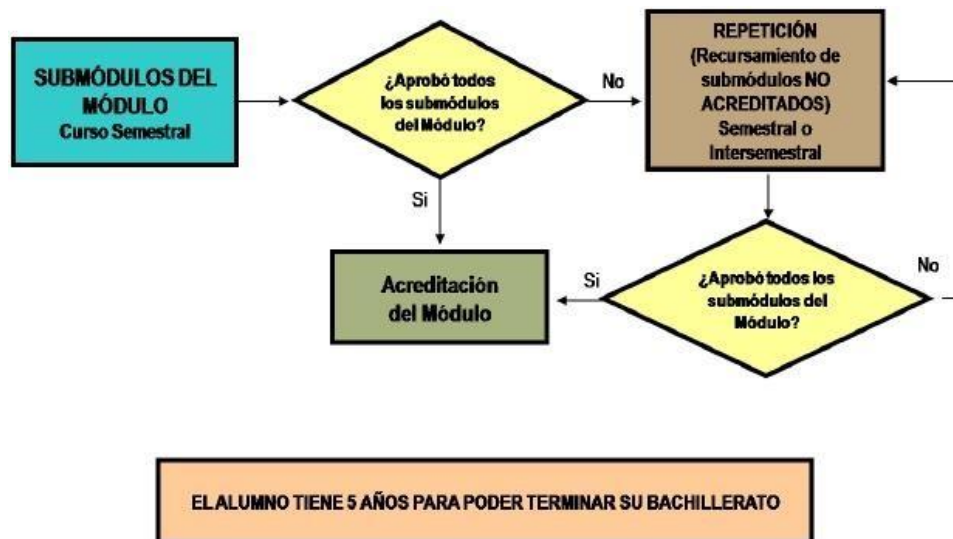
SUBMÓDULOS DEL MÓDULO
Curso Semestral

¿Aprobó todos los submódulos del Módulo?

No

REPETICIÓN
(Recursamiento de submódulos NO ACREDITADOS)
Semestral o Intersemestral

Si

Acreditación del Módulo

Si

¿Aprobó todos los submódulos del Módulo?

No

EL ALUMNO TIENE 5 AÑOS PARA PODER TERMINAR SU BACHILLERATO